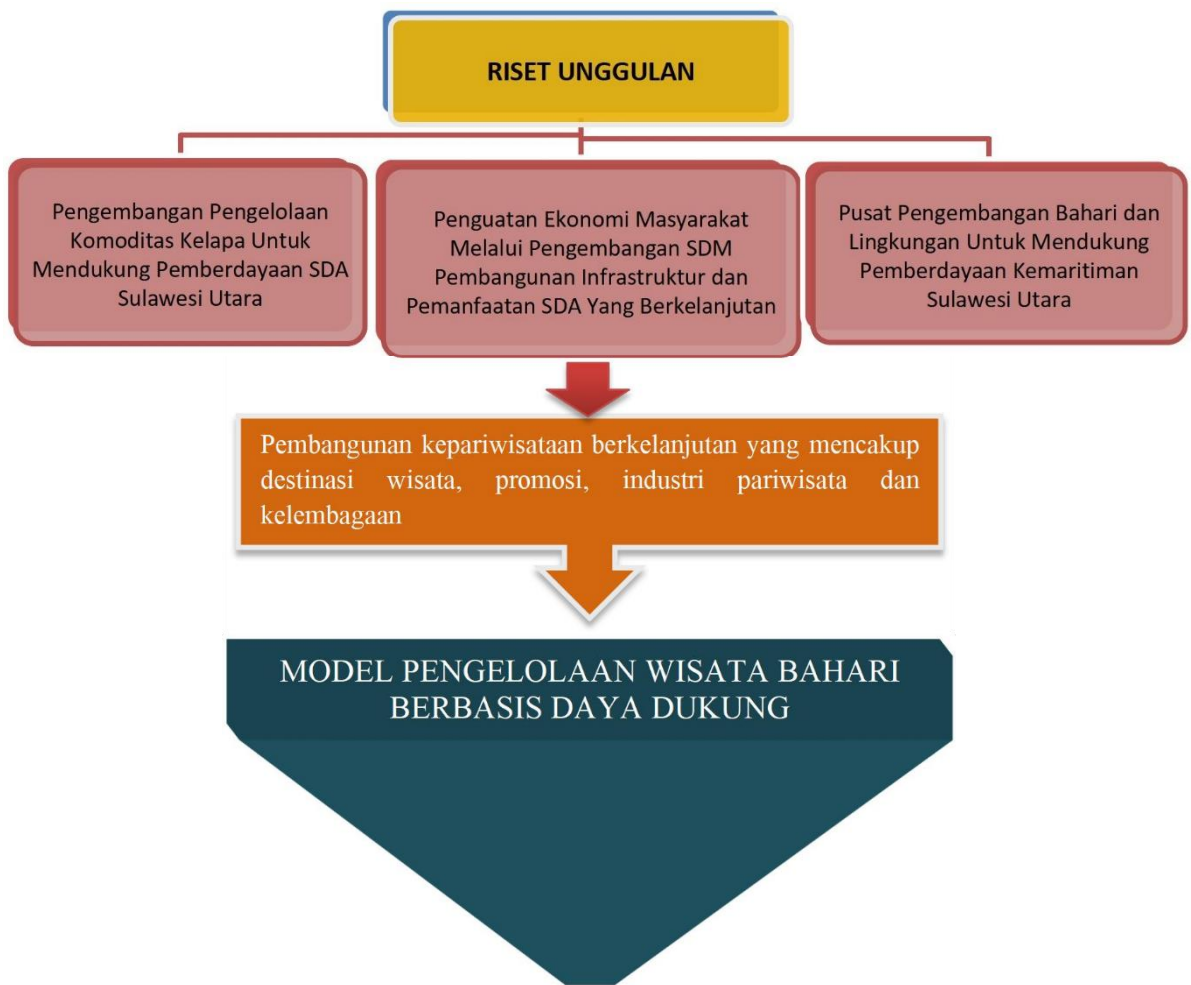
RISET UNGGULAN

Pengembangan Pengelolaan Komoditas Kelapa Untuk Mendukung Pemberdayaan SDA Sulawesi Utara

Penguatan Ekonomi Masyarakat Melalui Pengembangan SDM Pembangunan Infrastruktur dan Pemanfaatan SDA Yang Berkelanjutan

Pusat Pengembangan Bahari dan Lingkungan Untuk Mendukung Pemberdayaan Kemaritiman Sulawesi Utara

Pembangunan kepariwisataan berkelanjutan yang mencakup destinasi wisata, promosi, industri pariwisata dan kelembagaan

MODEL PENGELOLAAN WISATA BAHARI BERBASIS DAYA DUKUNG